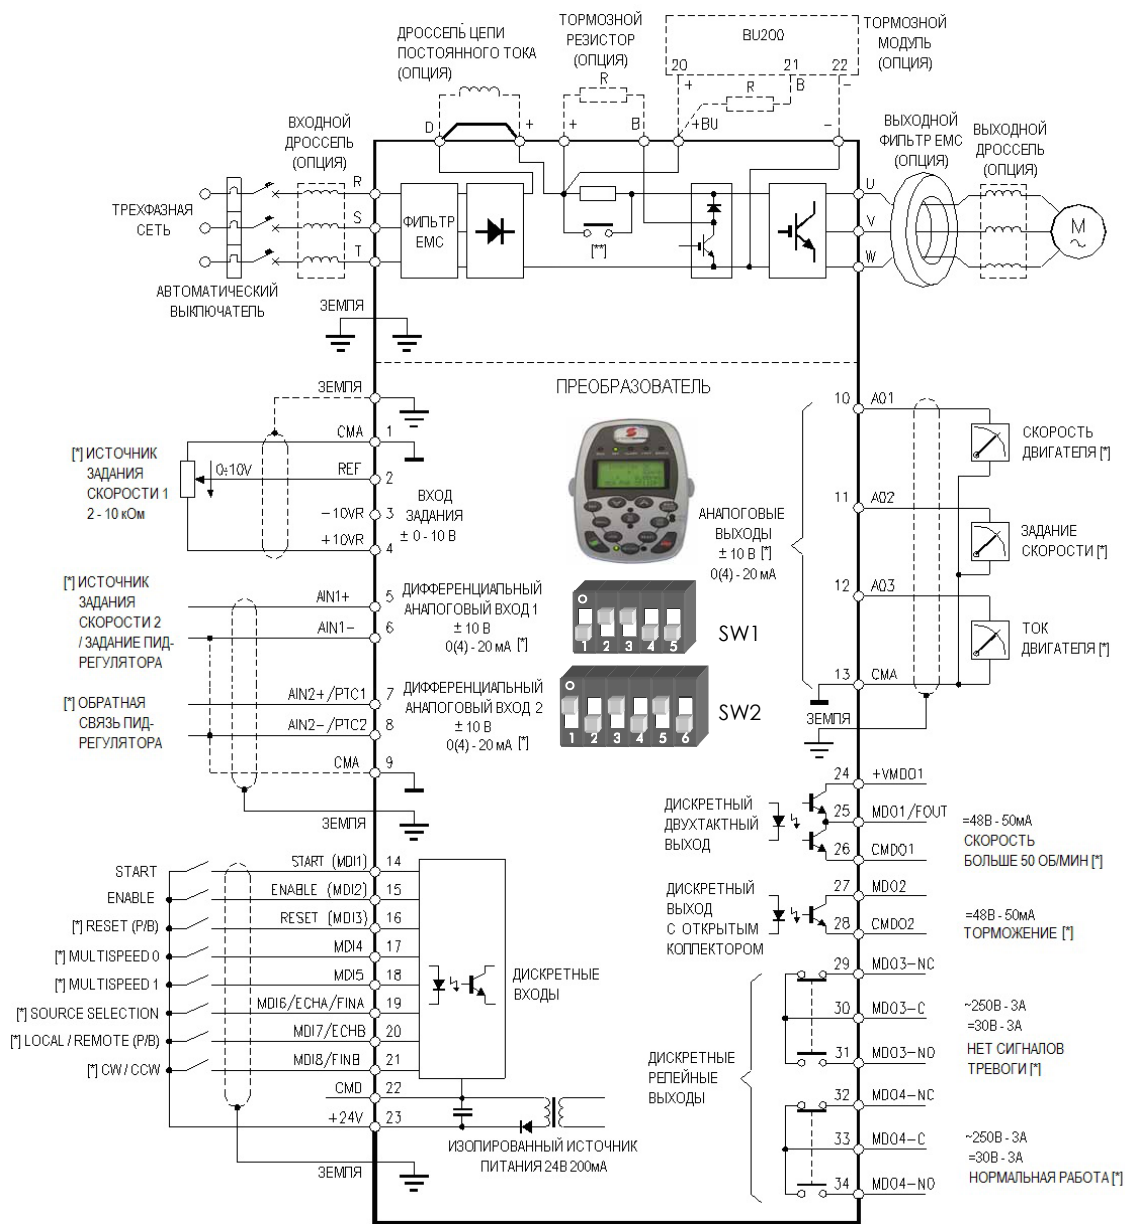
ДРОССЕЛЬ ЦЕПИ ПОСТОЯННОГО ТОКА (ОПЦИЯ)

ТОРМОЗНОЙ РЕЗИСТОР (ОПЦИЯ)

BU200

ТОРМОЗНОЙ МОДУЛЬ (ОПЦИЯ)

R

20 21 22

+ B –

R

D + + B +BU –

ВХОДНОЙ ДРОССЕЛЬ (ОПЦИЯ)

ВЫХОДНОЙ ФИЛЬТР EMC (ОПЦИЯ)

ВЫХОДНОЙ ДРОССЕЛЬ (ОПЦИЯ)

ТРЕХФАЗНАЯ СЕТЬ

R S T

ФИЛЬТР EMC

[**]

U V W

M ~

АВТОМАТИЧЕСКИЙ ВЫКЛЮЧАТЕЛЬ

ЗЕМЛЯ

ПРЕОБРАЗОВАТЕЛЬ

ЗЕМЛЯ

CMA 1

[*] ИСТОЧНИК ЗАДАНИЯ СКОРОСТИ 1 2 - 10 кОм

0÷10V

REF 2

ВХОД ЗАДАНИЯ ± 0 - 10 В

–10VR 3

+10VR 4

[*] ИСТОЧНИК ЗАДАНИЯ СКОРОСТИ 2 / ЗАДАНИЕ ПИД-РЕГУЛЯТОРА

AIN1+ 5

AIN1– 6

ДИФФЕРЕНЦИАЛЬНЫЙ АНАЛОГОВЫЙ ВХОД 1 ± 10 В 0(4) - 20 мА [*]

[*] ОБРАТНАЯ СВЯЗЬ ПИД-РЕГУЛЯТОРА

AIN2+/PTC1 7

AIN2–/PTC2 8

ДИФФЕРЕНЦИАЛЬНЫЙ АНАЛОГОВЫЙ ВХОД 2 ± 10 В 0(4) - 20 мА [*]

CMA 9

ЗЕМЛЯ

АНАЛОГОВЫЕ ВЫХОДЫ ± 10 В [*] 0(4) - 20 мА

SW1

1 2 3 4 5

SW2

1 2 3 4 5 6

10 AO1

СКОРОСТЬ ДВИГАТЕЛЯ [*]

11 AO2

ЗАДАНИЕ СКОРОСТИ [*]

12 AO3

ТОК ДВИГАТЕЛЯ [*]

13 CMA

ЗЕМЛЯ

24 +VMDO1

ДИСКРЕТНЫЙ ДВУХТАКТНЫЙ ВЫХОД

25 MDO1/FOUT

=48В - 50мА СКОРОСТЬ БОЛЬШЕ 50 ОБ/МИН [*]

26 CMDO1

ДИСКРЕТНЫЙ ВЫХОД С ОТКРЫТЫМ КОЛЛЕКТОРОМ

27 MDO2

28 CMDO2

=48В - 50мА ТОРМОЖЕНИЕ [*]

START — START (MDI1) 14

ENABLE — ENABLE (MDI2) 15

[*] RESET (P/B) — RESET (MDI3) 16

[*] MULTISPEED 0 — MDI4 17

[*] MULTISPEED 1 — MDI5 18

[*] SOURCE SELECTION — MDI6/ECHA/FINA 19

[*] LOCAL / REMOTE (P/B) — MDI7/ECHB 20

[*] CW / CCW — MDI8/FINB 21

CMD 22

+24V 23

ДИСКРЕТНЫЕ ВХОДЫ

ИЗОЛИРОВАННЫЙ ИСТОЧНИК ПИТАНИЯ 24В 200мА

ЗЕМЛЯ

29 MDO3–NC

30 MDO3–C

~250В - 3А =30В - 3А НЕТ СИГНАЛОВ ТРЕВОГИ [*]

31 MDO3–NO

ДИСКРЕТНЫЕ РЕЛЕЙНЫЕ ВЫХОДЫ

32 MDO4–NC

33 MDO4–C

~250В - 3А =30В - 3А НОРМАЛЬНАЯ РАБОТА [*]

34 MDO4–NO